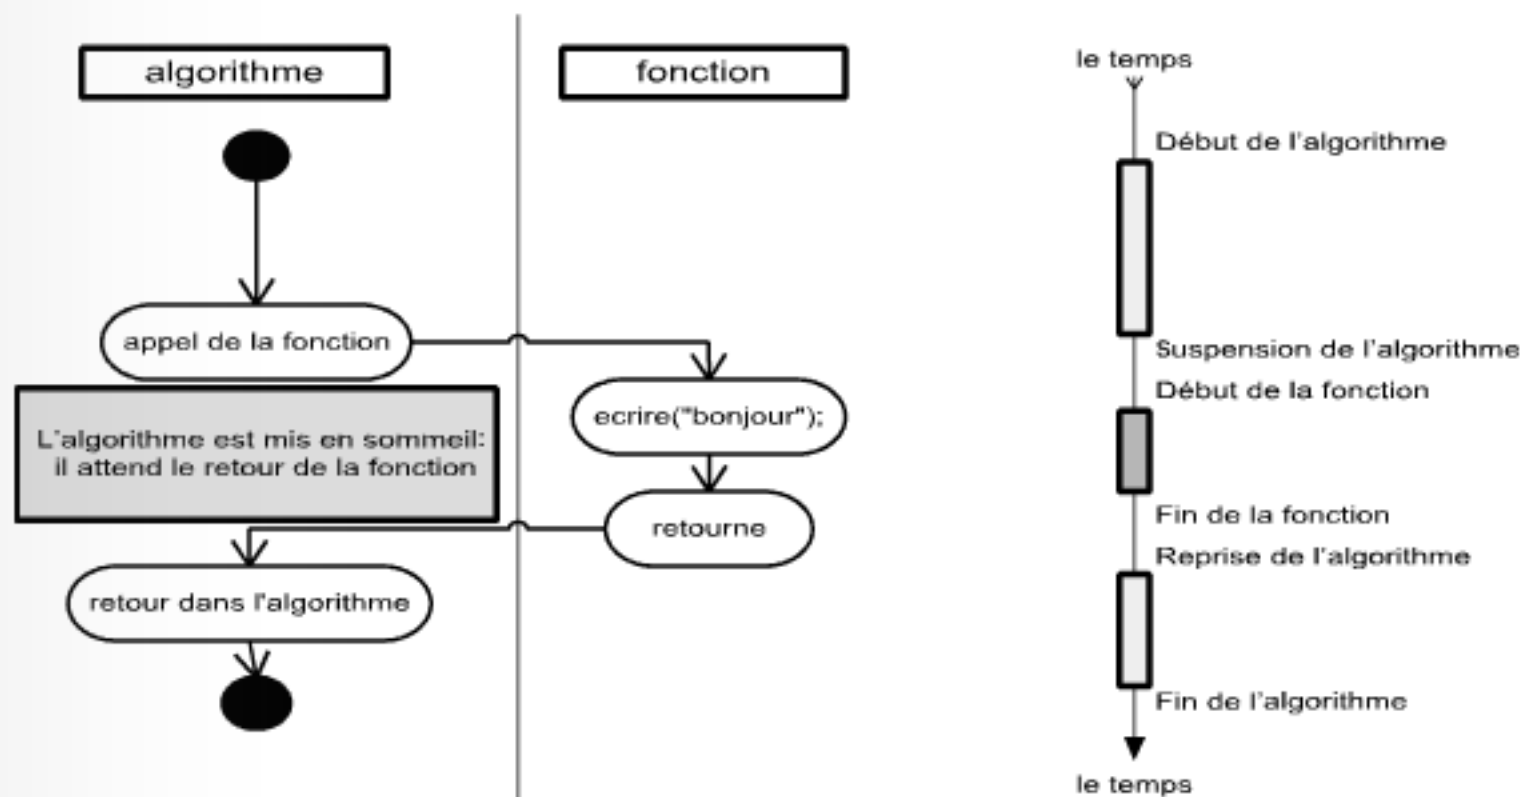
algorithme

fonction

appel de la fonction

ecrire("bonjour");

L'algorithme est mis en sommeil: il attend le retour de la fonction

retourne

retour dans l'algorithme

le temps

Début de l'algorithme

Suspension de l'algorithme

Début de la fonction

Fin de la fonction

Reprise de l'algorithme

Fin de l'algorithme

le temps